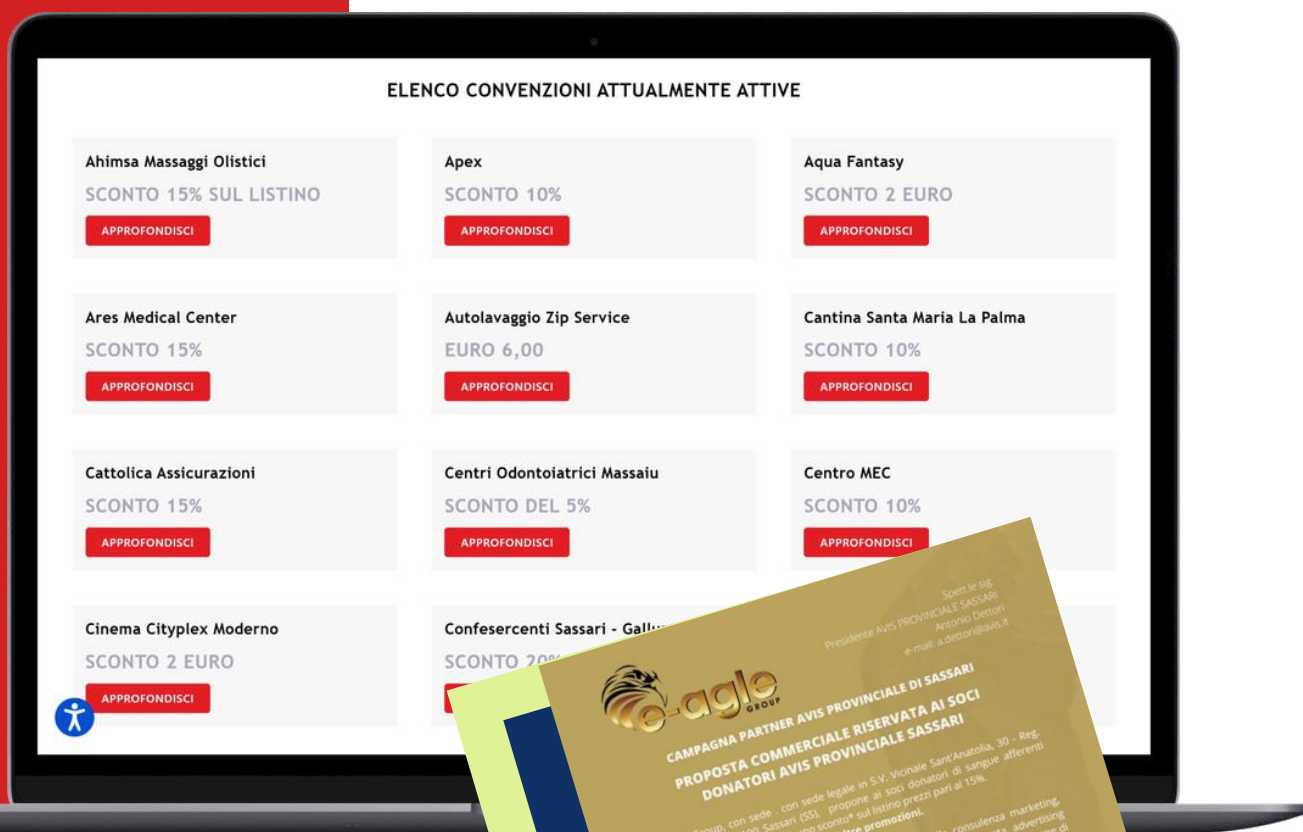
ELENCO CONVENZIONI ATTUALMENTE ATTIVE

Ahimsa Massaggi Olistici
SCONTO 15% SUL LISTINO
APPROFONDISCI

Apex
SCONTO 10%
APPROFONDISCI

Aqua Fantasy
SCONTO 2 EURO
APPROFONDISCI

Ares Medical Center
SCONTO 15%
APPROFONDISCI

Autolavaggio Zip Service
EURO 6,00
APPROFONDISCI

Cantina Santa Maria La Palma
SCONTO 10%
APPROFONDISCI

Cattolica Assicurazioni
SCONTO 15%
APPROFONDISCI

Centri Odontoiatrici Massaiu
SCONTO DEL 5%
APPROFONDISCI

Centro MEC
SCONTO 10%
APPROFONDISCI

Cinema Cityplex Moderno
SCONTO 2 EURO
APPROFONDISCI

Confesercenti Sassari - Gallu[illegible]
SCONTO 20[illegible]

Spett.le sig.
Presidente AVIS PROVINCIALE SASSARI
Antonio Dettori
e-mail: a.dettori@avis.it

e-agle GROUP

CAMPAGNA PARTNER AVIS PROVINCIALE DI SASSARI
PROPOSTA COMMERCIALE RISERVATA AI SOCI DONATORI AVIS PROVINCIALE SASSARI

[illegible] Group, con sede , con sede legale in S.V. Vicinale Sant'Anatolia, 30 - Reg. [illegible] Sassari (SS), propone ai soci donatori di sangue afferenti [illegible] sconto* sul listino prezzi pari al 15%, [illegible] promozioni.
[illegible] consulenza marketing, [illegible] advertising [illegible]